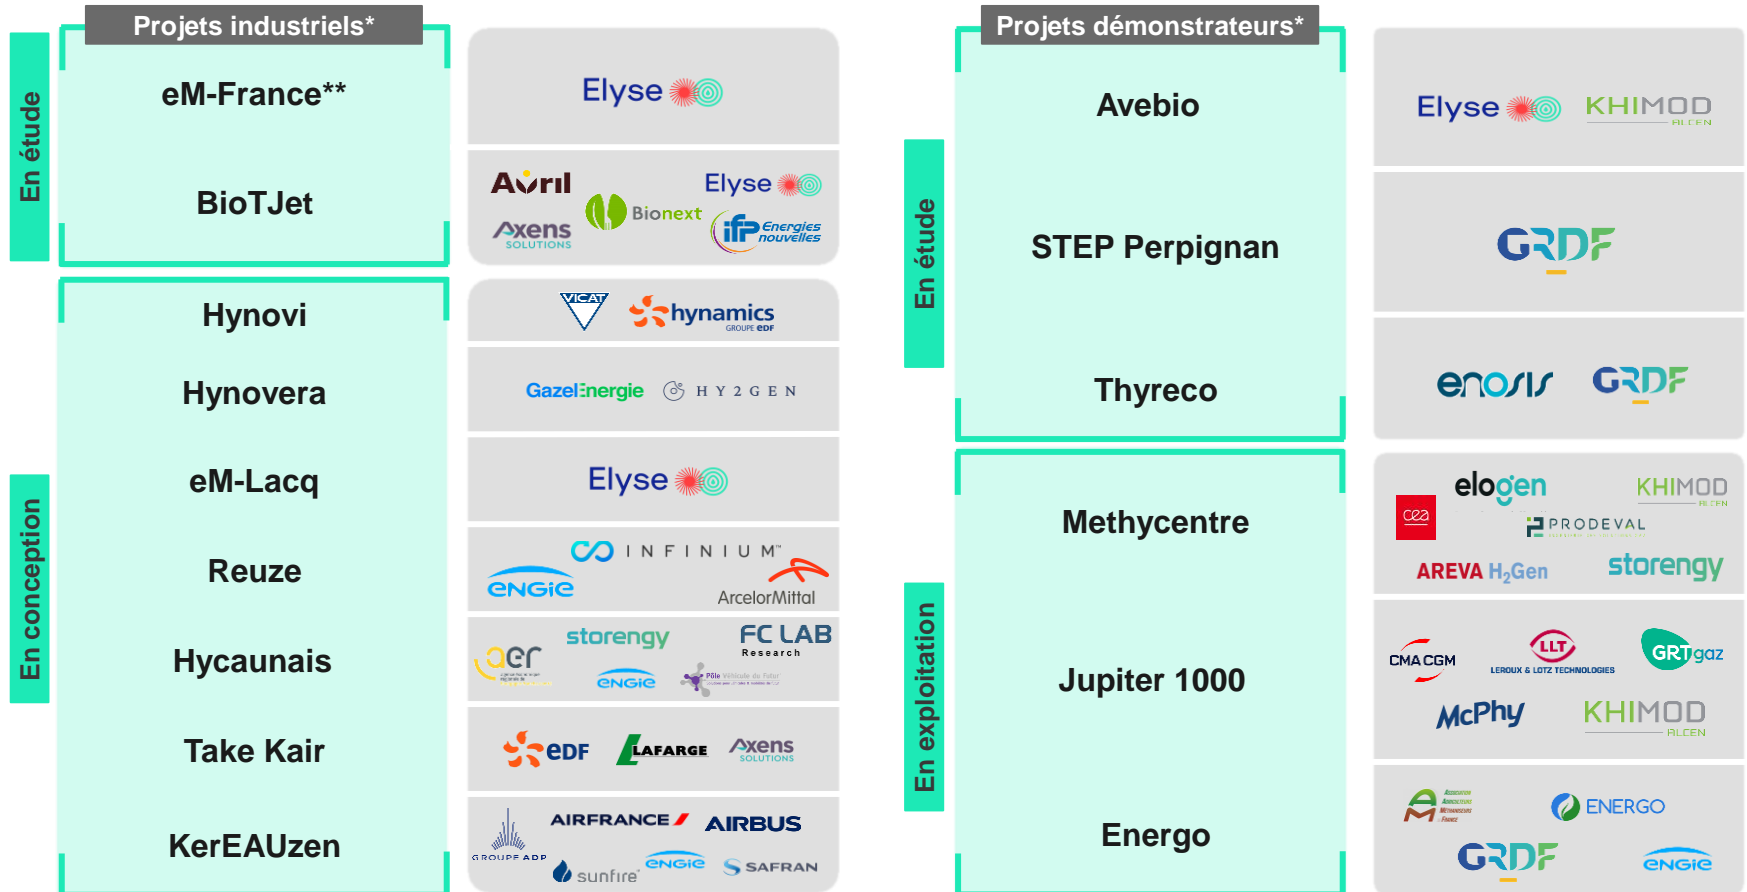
Projets industriels*

En étude

eM-France**

BioTJet

En conception

Hynovi

Hynovera

eM-Lacq

Reuze

Hycaunais

Take Kair

KerEAUzen

Elyse

Avril Elyse Bionext Axens SOLUTIONS ifp Energies nouvelles

VICAT hynamics GROUPE EDF

GazelEnergie HY2GEN

Elyse

INFINIUM ENGIE ArcelorMittal

aer storengy FC LAB Research ENGIE

EDF LAFARGE Axens SOLUTIONS

GROUPE ADP AIRFRANCE AIRBUS sunfire ENGIE SAFRAN

Projets démonstrateurs*

En étude

Avebio

STEP Perpignan

Thyreco

En exploitation

Methycentre

Jupiter 1000

Energo

Elyse KHIMOD ALCEN

GRDF

enosis GRDF

cea elogen KHIMOD ALCEN PRODEVAL AREVA $H_2$Gen storengy

CMA CGM LLT LEROUX & LOTZ TECHNOLOGIES GRTgaz McPhy KHIMOD ALCEN

ENERGO GRDF ENGIE